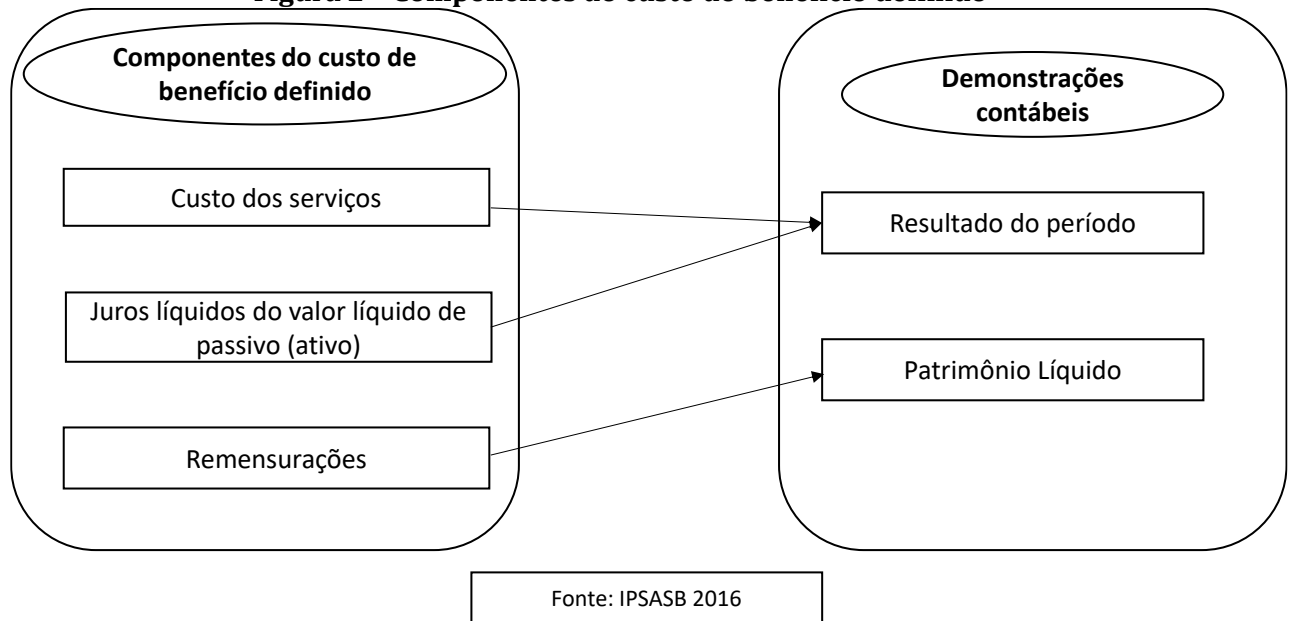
Figura 2 – Componentes do custo de benefício definido

Componentes do custo de benefício definido

Custo dos serviços

Juros líquidos do valor líquido de passivo (ativo)

Remensurações

Demonstrações contábeis

Resultado do período

Patrimônio Líquido

Fonte: IPSASB 2016